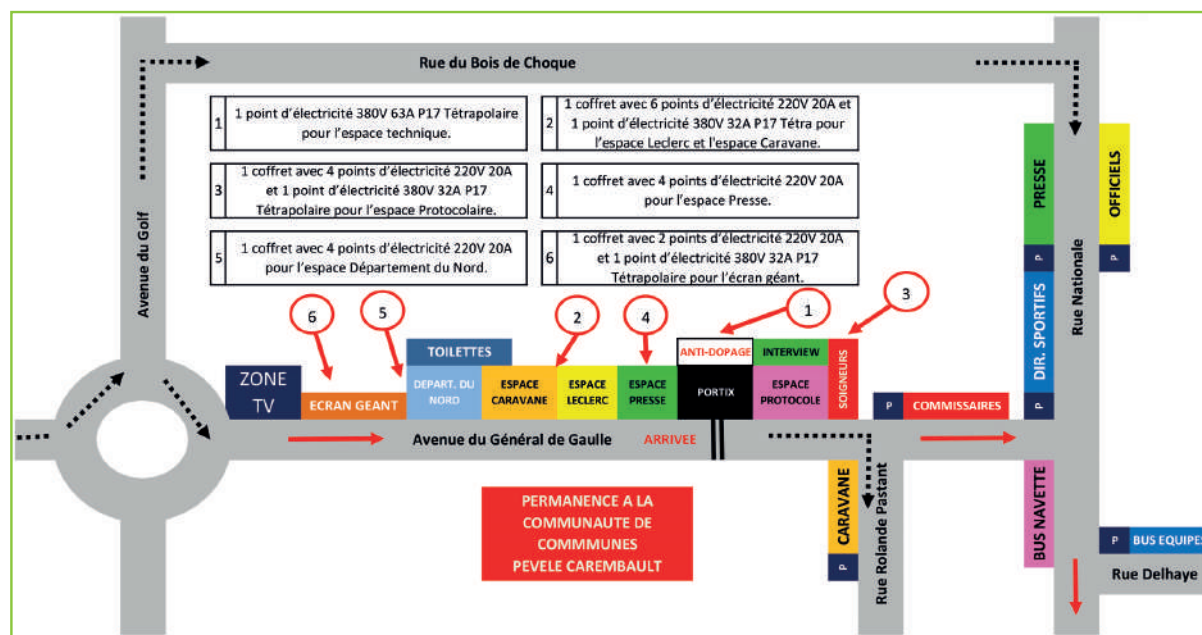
Rue du Bois de Choque

| 1 | 1 point d'électricité 380V 63A P17 Tétrapolaire pour l'espace technique. |
|---|---|
| 3 | 1 coffret avec 4 points d'électricité 220V 20A et 1 point d'électricité 380V 32A P17 Tétrapolaire pour l'espace Protocolaire. |
| 5 | 1 coffret avec 4 points d'électricité 220V 20A pour l'espace Département du Nord. |

| 2 | 1 coffret avec 6 points d'électricité 220V 20A et 1 point d'électricité 380V 32A P17 Tétra pour l'espace Leclerc et l'espace Caravane. |
|---|---|
| 4 | 1 coffret avec 4 points d'électricité 220V 20A pour l'espace Presse. |
| 6 | 1 coffret avec 2 points d'électricité 220V 20A et 1 point d'électricité 380V 32A P17 Tétrapolaire pour l'écran géant. |

Avenue du Golf

PRESSE
P
OFFICIELS
P
DIR. SPORTIFS
P
Rue Nationale

6
5
2
4
1
3

TOILETTES
ANTI-DOPAGE
INTERVIEW
ZONE TV
ECRAN GEANT
DEPART. DU NORD
ESPACE CARAVANE
ESPACE LECLERC
ESPACE PRESSE
PORTIX
ESPACE PROTOCOLE
SOIGNEURS
P
COMMISSAIRES

Avenue du Général de Gaulle
ARRIVEE

PERMANENCE A LA COMMUNAUTE DE COMMMUNES PEVELE CAREMBAULT

CARAVANE
P
Rue Rolande Pastant
BUS NAVETTE
P
BUS EQUIPES
Rue Delhaye